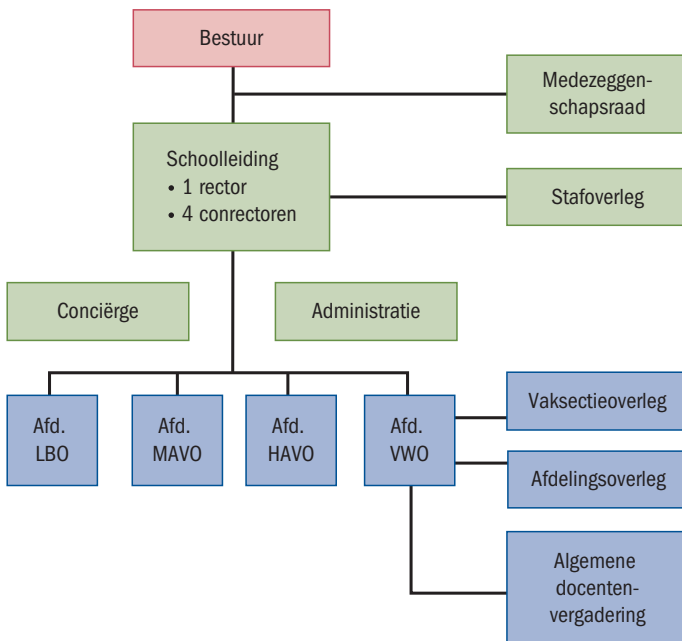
Bestuur

Medezeggenschapsraad

Schoolleiding
• 1 rector
• 4 conrectoren

Stafoverleg

Conciërge

Administratie

Afd. LBO

Afd. MAVO

Afd. HAVO

Afd. VWO

Vaksectieoverleg

Afdelingsoverleg

Algemene docentenvergadering